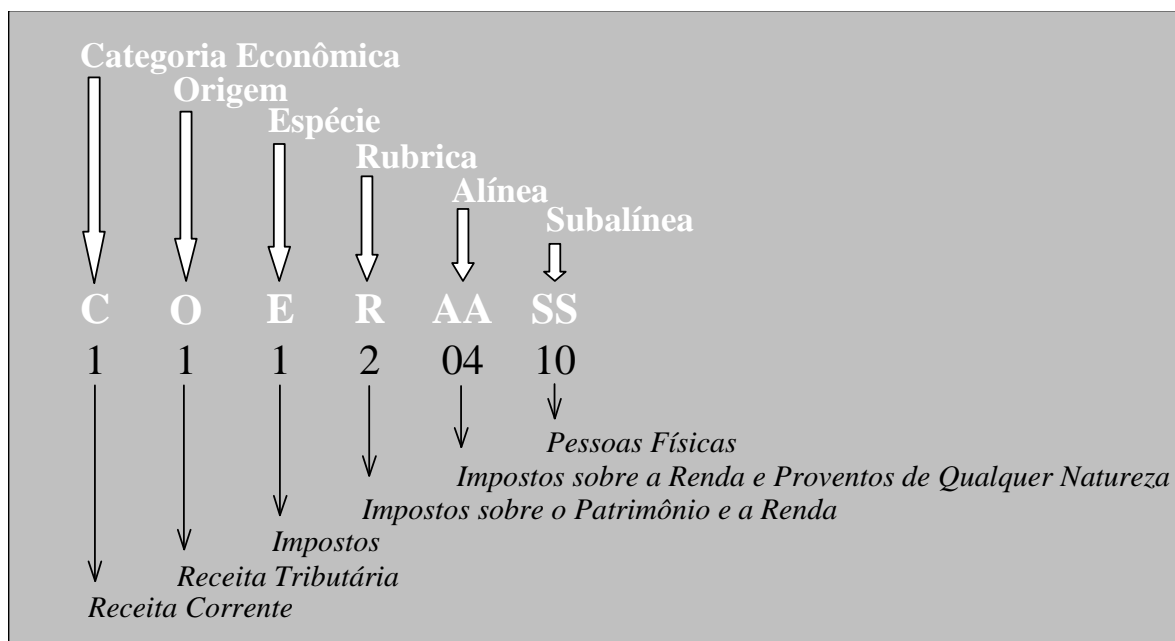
Categoria Econômica
Origem
Espécie
Rubrica
Alínea
Subalínea

C O E R AA SS
1 1 1 2 04 10

Pessoas Físicas
Impostos sobre a Renda e Proventos de Qualquer Natureza
Impostos sobre o Patrimônio e a Renda
Impostos
Receita Tributária
Receita Corrente